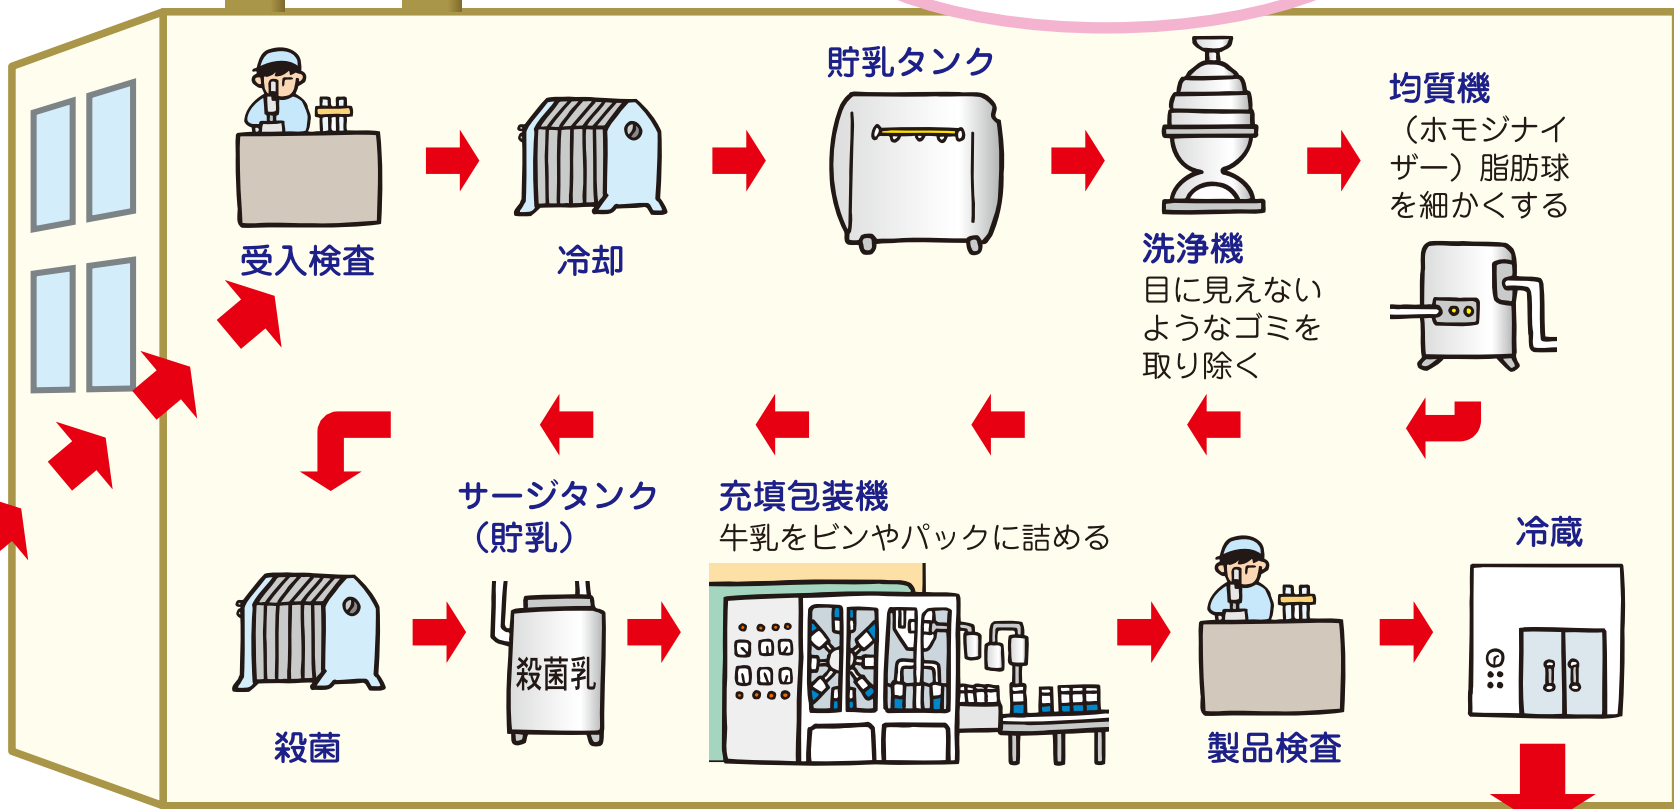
受入検査

冷却

貯乳タンク

洗浄機
目に見えないようなゴミを取り除く

均質機
（ホモジナイザー）脂肪球を細かくする

殺菌

サージタンク
（貯乳）

殺菌乳

充填包装機
牛乳をビンやパックに詰める

製品検査

冷蔵